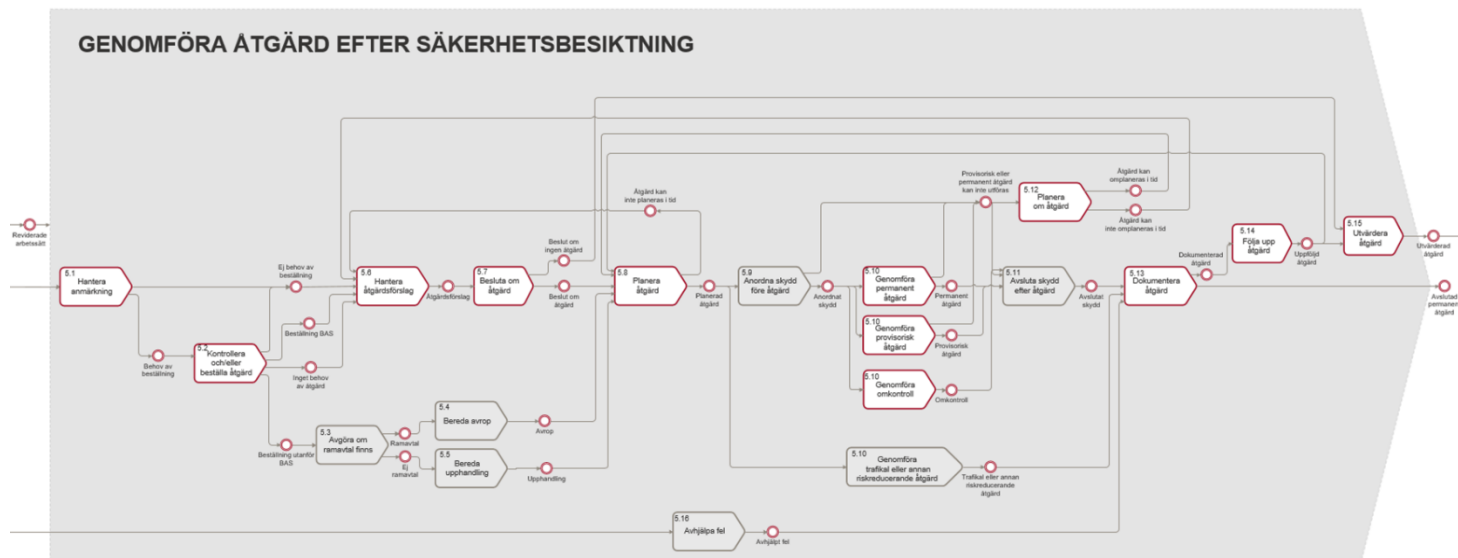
GENOMFÖRA ÅTGÄRD EFTER SÄKERHETSBESIKTNING

Reviderade arbetssätt

5.1
Hantera anmärkning

Behov av beställning

5.2
Kontrollera och/eller beställa åtgärd

Ej behov av beställning

Beställning BAS

Ingen behov av åtgärd

Beställning utanför BAS

5.3
Avgöra om ramavtal finns

Ramavtal

Ej ramavtal

5.4
Bereda avrop

Avrop

5.5
Bereda upphandling

Upphandling

5.6
Hantera åtgärdsförslag

Åtgärdsförslag

5.7
Besluta om åtgärd

Beslut om ingen åtgärd

Beslut om åtgärd

Åtgärd kan inte planeras i tid

5.8
Planera åtgärd

Planerad åtgärd

5.9
Anordna skydd före åtgärd

Anordnat skydd

5.10
Genomföra permanent åtgärd

Permanent åtgärd

5.10
Genomföra provisorisk åtgärd

Provisorisk åtgärd

5.10
Genomföra omkontroll

Omkontroll

5.10
Genomföra trafikal eller annan riskreducerande åtgärd

Trafikal eller annan riskreducerande åtgärd

Provisorisk eller permanent åtgärd kan inte utföras

5.12
Planera om åtgärd

Åtgärd kan omplaneras i tid

Åtgärd kan inte omplaneras i tid

5.11
Avsluta skydd efter åtgärd

Avslutat skydd

5.13
Dokumentera åtgärd

Dokumenterad åtgärd

5.14
Följa upp åtgärd

Uppföljd åtgärd

5.15
Utvärdera åtgärd

Utvärderad åtgärd

Avslutad permanent åtgärd

5.16
Avhjälpa fel

Avhjälpt fel